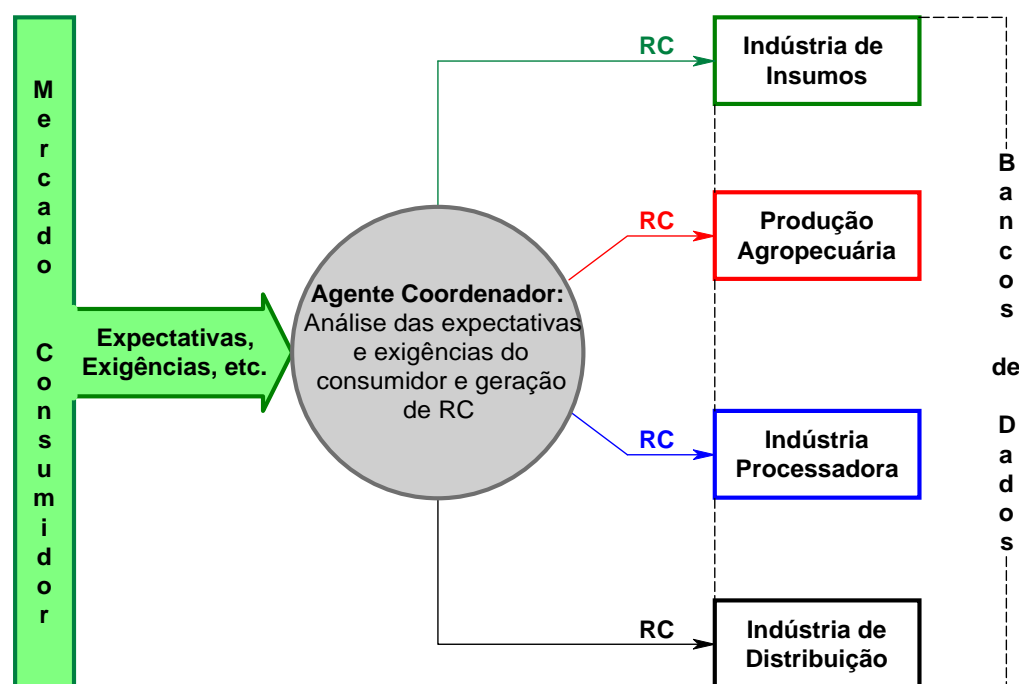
Mercado Consumidor

Expectativas, Exigências, etc.

Agente Coordenador: Análise das expectativas e exigências do consumidor e geração de RC

RC

Indústria de Insumos

RC

Produção Agropecuária

RC

Indústria Processadora

RC

Indústria de Distribuição

Bancos de Dados